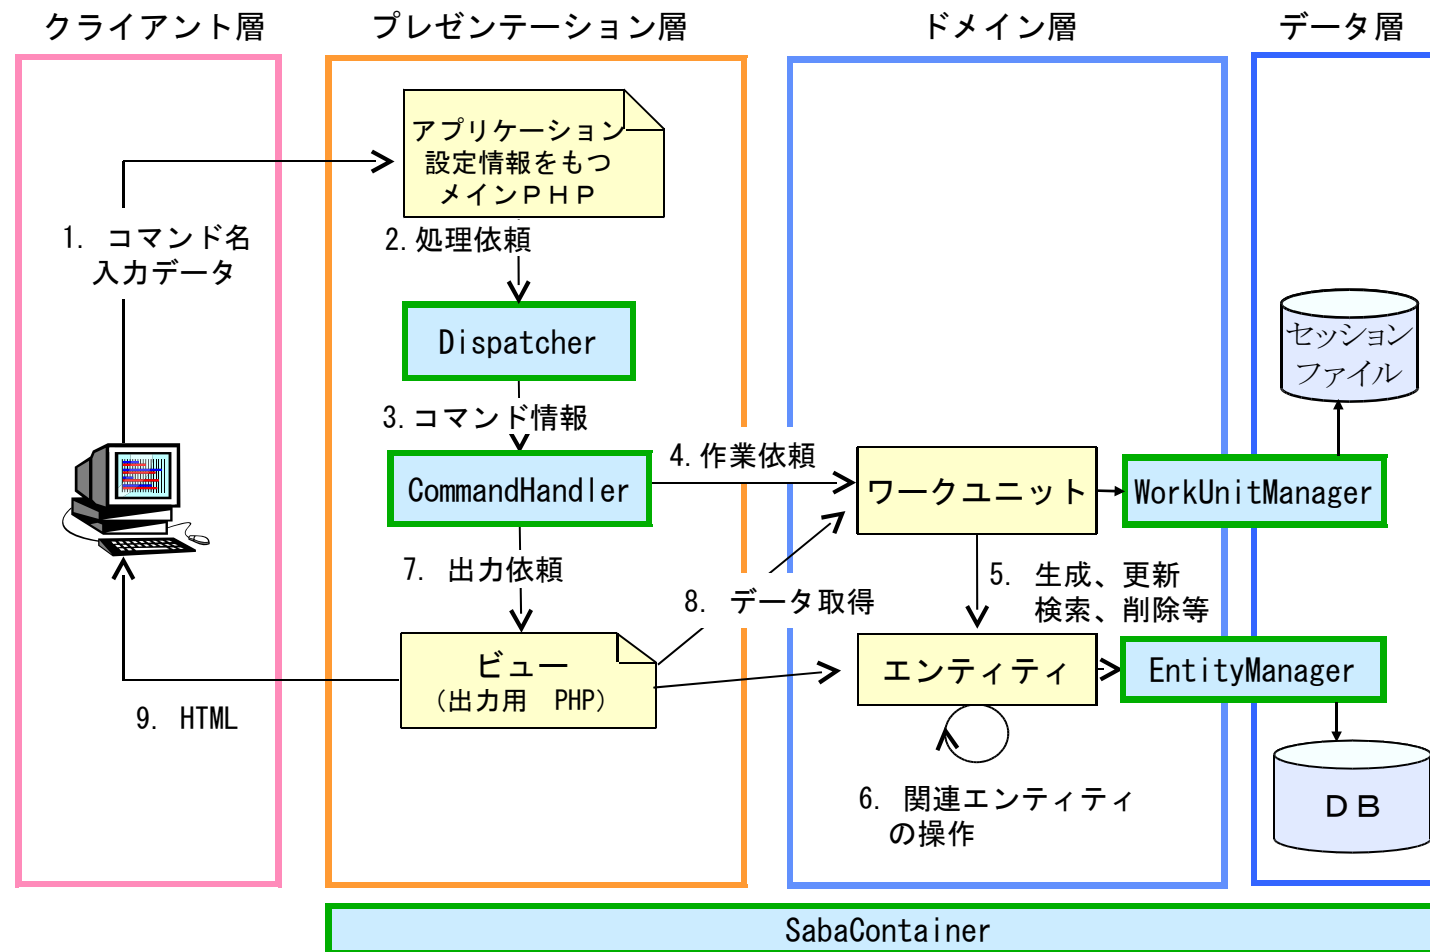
クライアント層

プレゼンテーション層

ドメイン層

データ層

アプリケーション設定情報をもつメインＰＨＰ

1. コマンド名入力データ

2. 処理依頼

Dispatcher

3. コマンド情報

CommandHandler

4. 作業依頼

ワークユニット

WorkUnitManager

セッションファイル

7. 出力依頼

8. データ取得

5. 生成、更新検索、削除等

ビュー（出力用 PHP）

エンティティ

EntityManager

9. HTML

ＤＢ

6. 関連エンティティの操作

SabaContainer